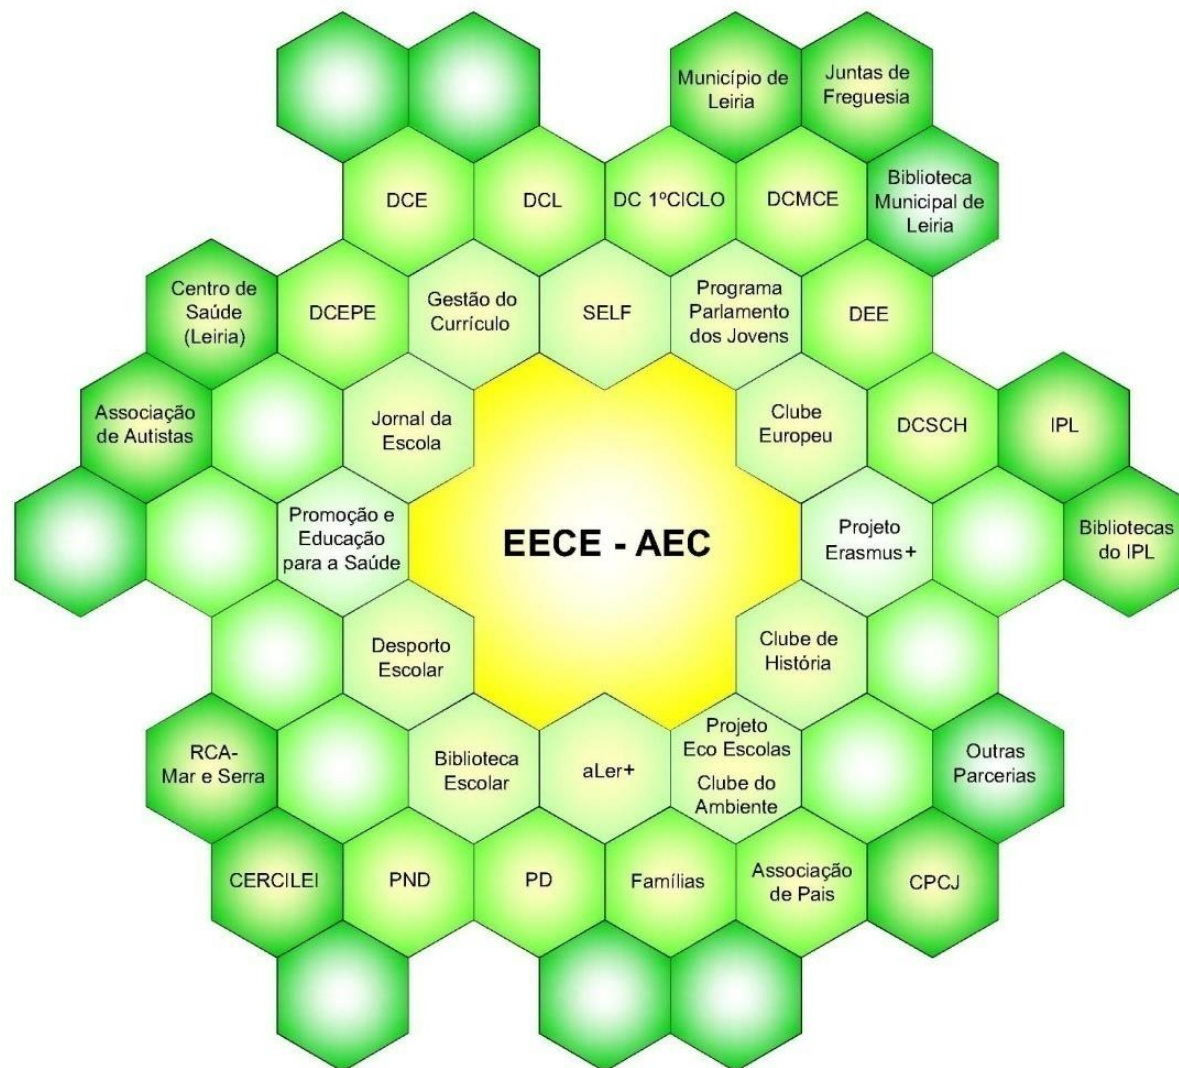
Município de Leiria

Juntas de Freguesia

DCE

DCL

DC 1ºCICLO

DCMCE

Biblioteca Municipal de Leiria

Centro de Saúde (Leiria)

DCEPE

Gestão do Currículo

SELF

Programa Parlamento dos Jovens

DEE

Associação de Autistas

Jornal da Escola

Clube Europeu

DCSCH

IPL

Promoção e Educação para a Saúde

EECE - AEC

Projeto Erasmus+

Bibliotecas do IPL

Desporto Escolar

Clube de História

RCA- Mar e Serra

Biblioteca Escolar

aLer+

Projeto Eco Escolas

Clube do Ambiente

Outras Parcerias

CERCILEI

PND

PD

Famílias

Associação de Pais

CPCJ